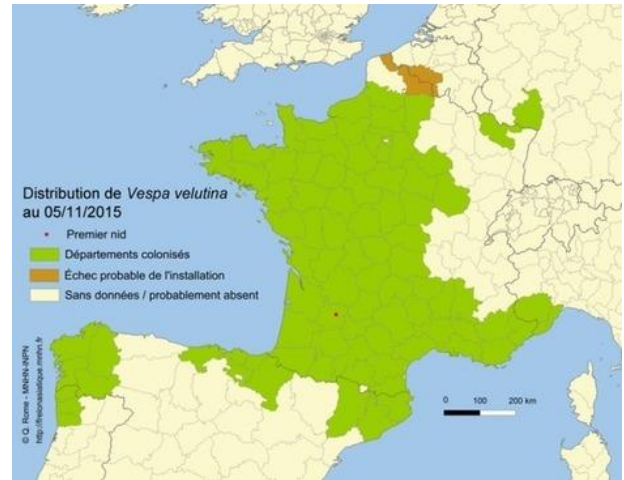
Distribution de *Vespa velutina* au 05/11/2015

Premier nid

Départements colonisés

Échec probable de l'installation

Sans données / probablement absent

0 100 200 km

© Q. Rome - MNHN-INPN
http://frelonasiatique.mnhn.fr